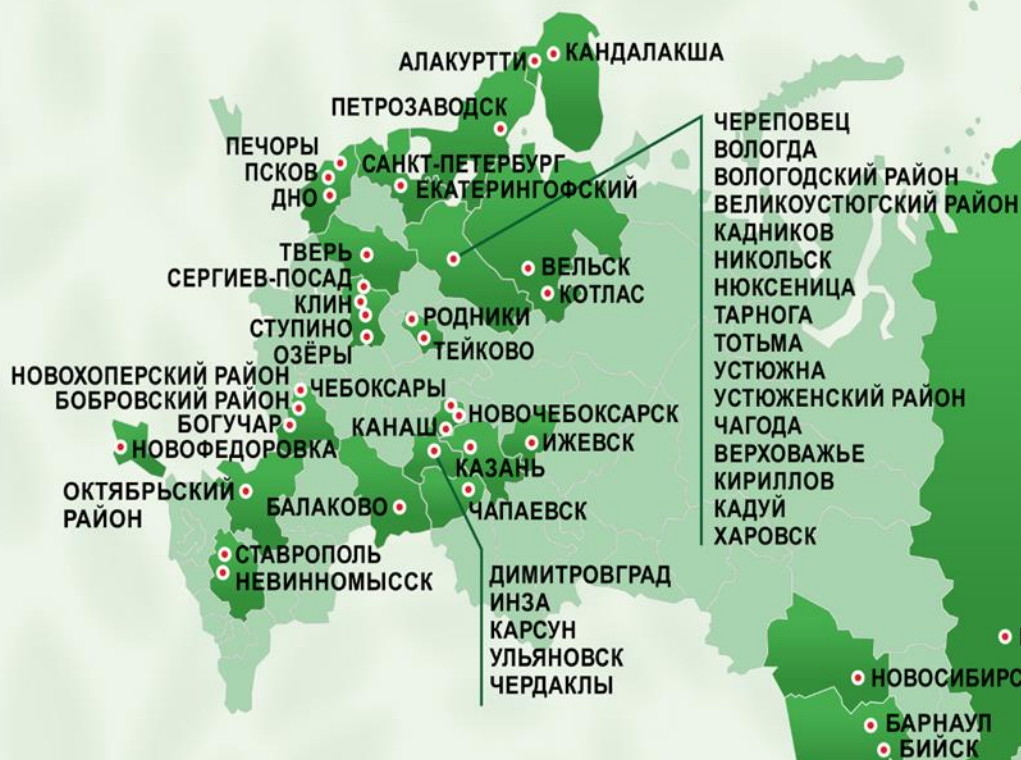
АЛАКУРТТИ
КАНДАЛАКША
ПЕТРОЗАВОДСК
ПЕЧОРЫ
ПСКОВ
ДНО
САНКТ-ПЕТЕРБУРГ
ЕКАТЕРИНГОФСКИЙ
ТВЕРЬ
СЕРГИЕВ-ПОСАД
КЛИН
СТУПИНО
ОЗЁРЫ
РОДНИКИ
ТЕЙКОВО
ВЕЛЬСК
КОТЛАС
НОВОХОПЕРСКИЙ РАЙОН
БОБРОВСКИЙ РАЙОН
БОГУЧАР
НОВОФЕДОРОВКА
ЧЕБОКСАРЫ
НОВОЧЕБОКСАРСК
КАНАШ
ИЖЕВСК
КАЗАНЬ
ОКТЯБРЬСКИЙ РАЙОН
БАЛАКОВО
ЧАПАЕВСК
СТАВРОПОЛЬ
НЕВИННОМЫССК

ЧЕРЕПОВЕЦ
ВОЛОГДА
ВОЛОГОДСКИЙ РАЙОН
ВЕЛИКОУСТЮГСКИЙ РАЙОН
КАДНИКОВ
НИКОЛЬСК
НЮКСЕНИЦА
ТАРНОГА
ТОТЬМА
УСТЮЖНА
УСТЮЖЕНСКИЙ РАЙОН
ЧАГОДА
ВЕРХОВАЖЬЕ
КИРИЛЛОВ
КАДУЙ
ХАРОВСК

ДИМИТРОВГРАД
ИНЗА
КАРСУН
УЛЬЯНОВСК
ЧЕРДАКЛЫ

НОВОСИБИР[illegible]
БАРНАУЛ
БИЙСК